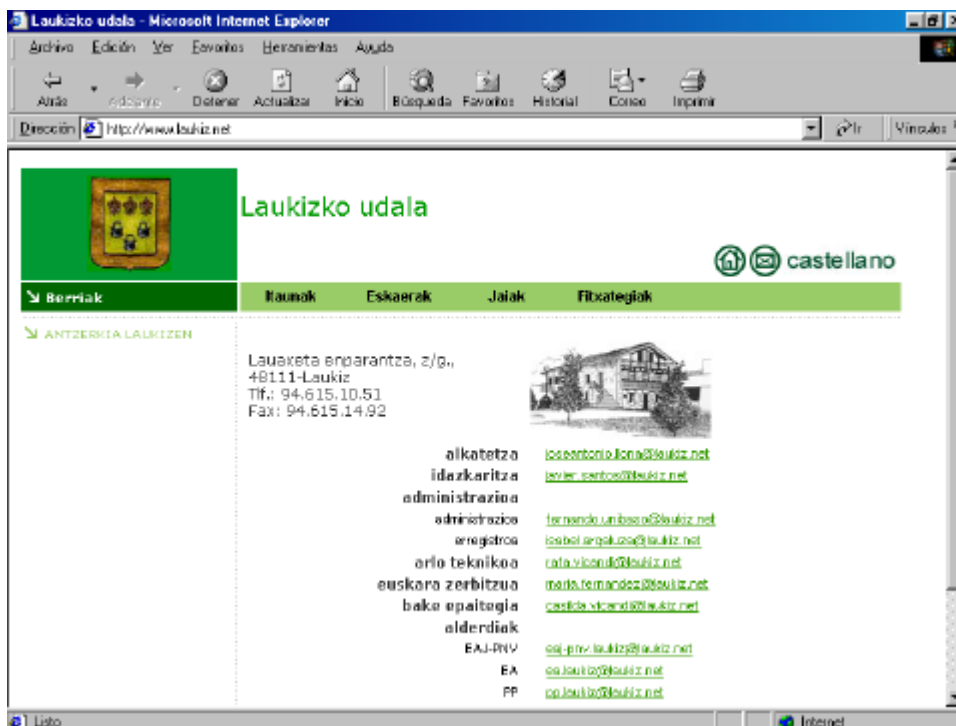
Laukizko udala - Microsoft Internet Explorer

Archivo Edición Ver Favoritos Herramientas Ayuda

Atrás Adelante Detener Actualizar Inicio Búsqueda Favoritos Historial Correo Imprimir

Dirección http://www.laukiz.net Ir Vínculos

Laukizko udala

castellano

Berriak

Itaunak Eskaerak Jaiak Fitxategiak

ANTZERKIA LAUKIZEN

Lauaxeta enparantza, z/g.,
48111-Laukiz
Tlf.: 94.615.10.51
Fax: 94.615.14.92

alkatetza joseantonio.llona@laukiz.net
idazkaritza javier.santos@laukiz.net
administrazioa
administrazioa fernando.unibaso@laukiz.net
erregistroa isabel.ergaluza@laukiz.net
arlo teknikoa rafa.vicandi@laukiz.net
euskara zerbitzua maria.fernandez@laukiz.net
bake epaitegia casilda.vicandi@laukiz.net
alderdiak
EAJ-PNV eaj-pnv.laukiz@laukiz.net
EA ea.laukiz@laukiz.net
PP pp.laukiz@laukiz.net

Listo Internet